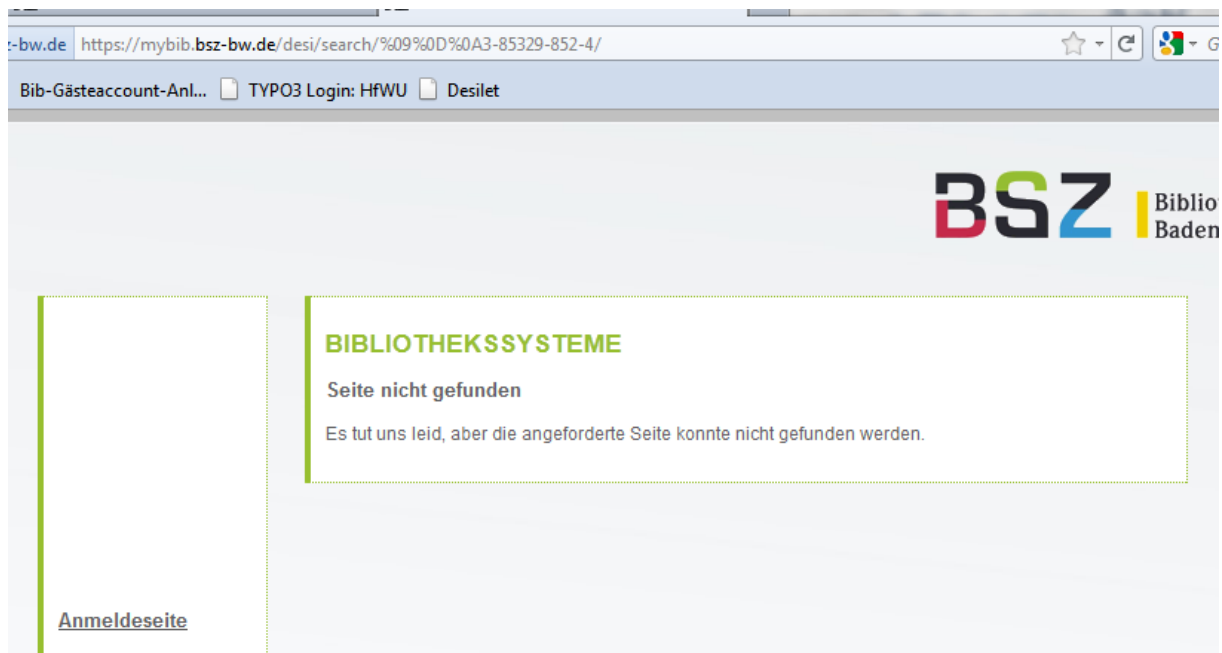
z-bw.de https://mybib.bsz-bw.de/desi/search/%09%0D%0A3-85329-852-4/

G

Bib-Gästeaccount-Anl... TYPO3 Login: HfWU Desilet

BSZ Biblio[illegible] Baden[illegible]

BIBLIOTHEKSSYSTEME

Seite nicht gefunden

Es tut uns leid, aber die angeforderte Seite konnte nicht gefunden werden.

Anmeldeseite